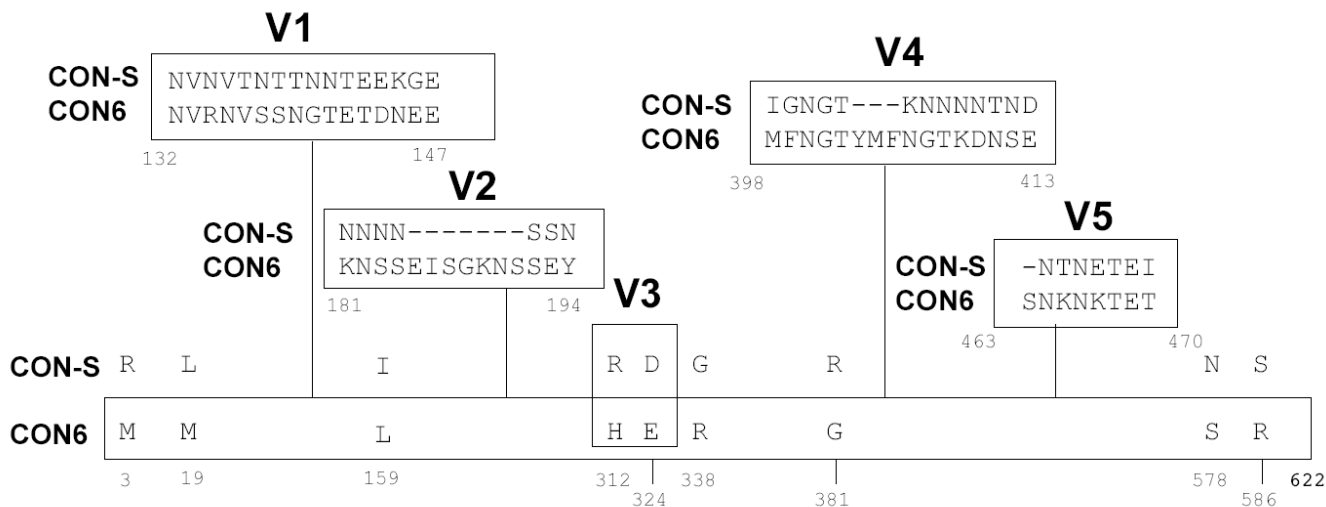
V1

CON-S NVNVTNTTNNTEEKGE
CON6 NVRNVSSNGTETDNEE
132 147

V2

CON-S NNNN-------SSN
CON6 KNSSEISGKNSSEY
181 194

V3

V4

CON-S IGNGT---KNNNNTND
CON6 MFNGTYMFNGTKDNSE
398 413

V5

CON-S -NTNETEI
CON6 SNKNKTET
463 470

CON-S R L I R D G R N S

CON6 M M L H E R G S R

3 19 159 312 324 338 381 578 586 622